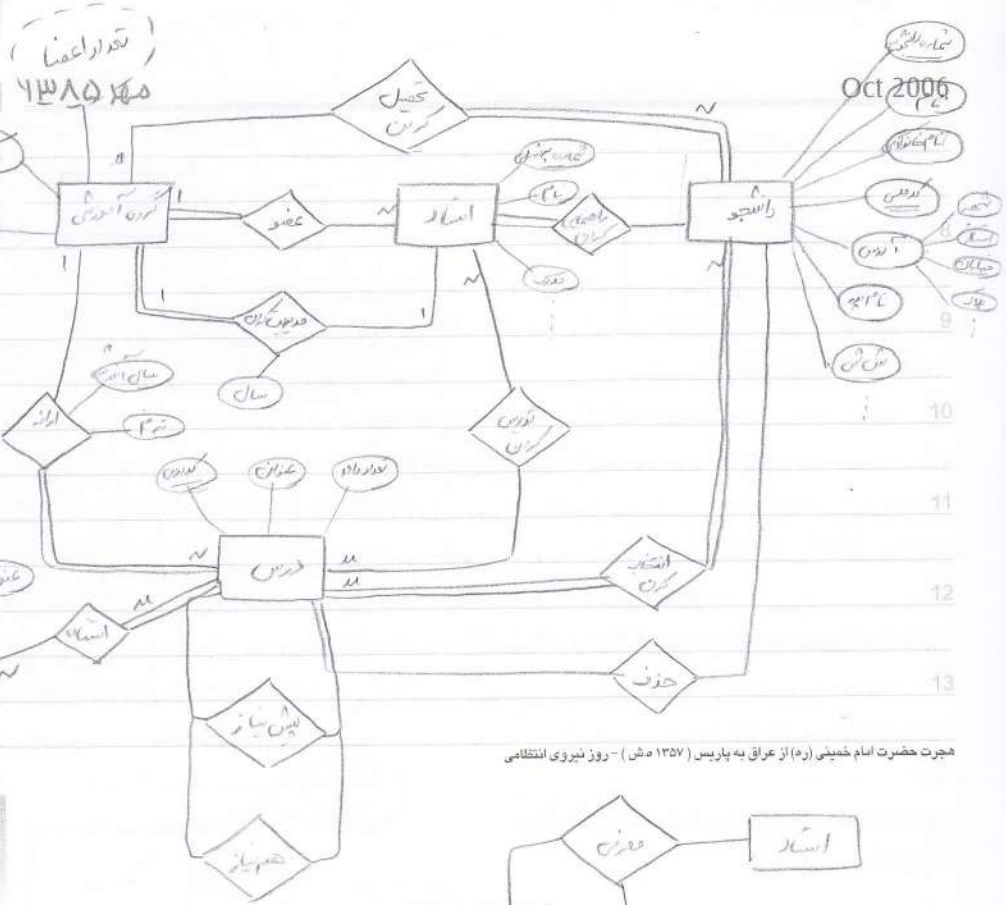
تعداد اعضا

مهر ۱۳۸۵

Oct 2006

تحصیل کردن

شماره دانشجویی

گروه آموزشی

عضو

استاد

دانشجو

کد

نام خانوادگی

شماره پرسنلی

نام

راهنمایی کردن

کدپستی

آدرس

شهر

استان

خیابان

پلاک

مدرک

نام پدر

مدیریت کردن

سال

سال ارائه

ارائه

شماره

تدریس کردن

کد درس

عنوان

تعداد واحد

درس

انتخاب کردن

استفاده

حذف

پیش نیاز

همنیاز

هجرت حضرت امام خمینی (ره) از عراق به پاریس ( ۱۳۵۷ ه‍ش ) - روز نیروی انتظامی

مشاور

استاد

1
1
1
1
1
N
N
N
N
N
M
M
M

8
9
10
11
12
13